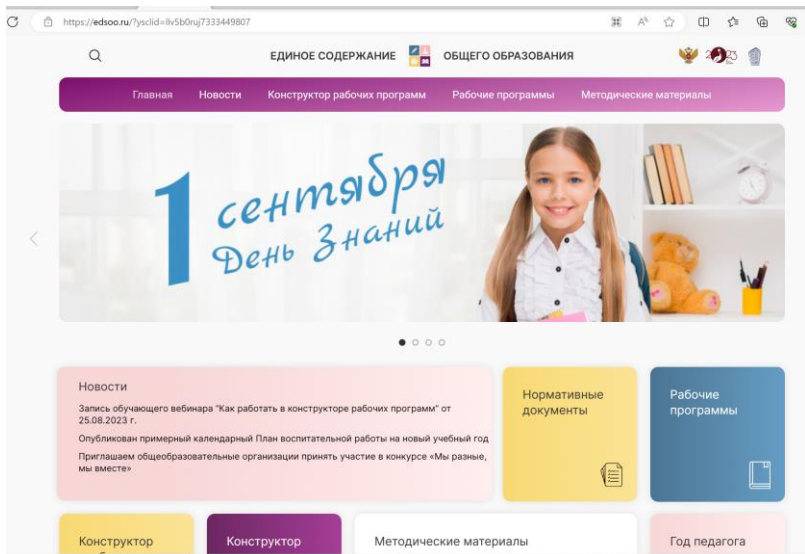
https://edsoo.ru/?ysclid=llv5b0ruj7333449807

ЕДИНОЕ СОДЕРЖАНИЕ ОБЩЕГО ОБРАЗОВАНИЯ

2023

Главная Новости Конструктор рабочих программ Рабочие программы Методические материалы

1 сентября
День Знаний

Новости

Запись обучающего вебинара "Как работать в конструкторе рабочих программ" от 25.08.2023 г.

Опубликован примерный календарный План воспитательной работы на новый учебный год

Приглашаем общеобразовательные организации принять участие в конкурсе «Мы разные, мы вместе»

Нормативные документы

Рабочие программы

Конструктор

Конструктор

Методические материалы

Год педагога